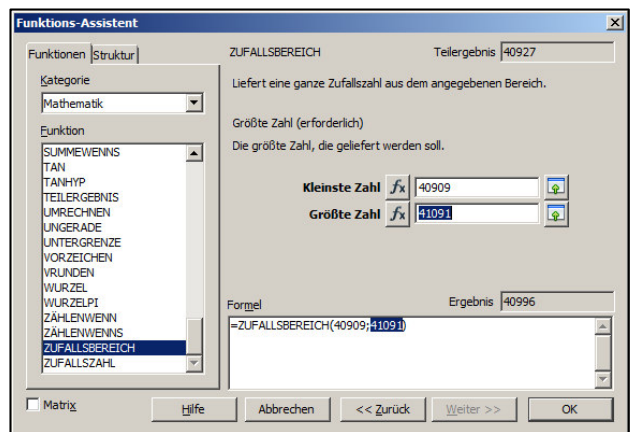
Funktions-Assistent

Funktionen | Struktur

Kategorie

Mathematik

Funktion

SUMMEWENNS
TAN
TANHYP
TEILERGEBNIS
UMRECHNEN
UNGERADE
UNTERGRENZE
VORZEICHEN
VRUNDEN
WURZEL
WURZELPI
ZÄHLENWENN
ZÄHLENWENNS
ZUFALLSBEREICH
ZUFALLSZAHL

Matrix

ZUFALLSBEREICH

Teilergebnis 40927

Liefert eine ganze Zufallszahl aus dem angegebenen Bereich.

Größte Zahl (erforderlich)

Die größte Zahl, die geliefert werden soll.

Kleinste Zahl $f_x$ 40909

Größte Zahl $f_x$ 41091

Formel

Ergebnis 40996

=ZUFALLSBEREICH(40909;41091)

Hilfe | Abbrechen | << Zurück | Weiter >> | OK